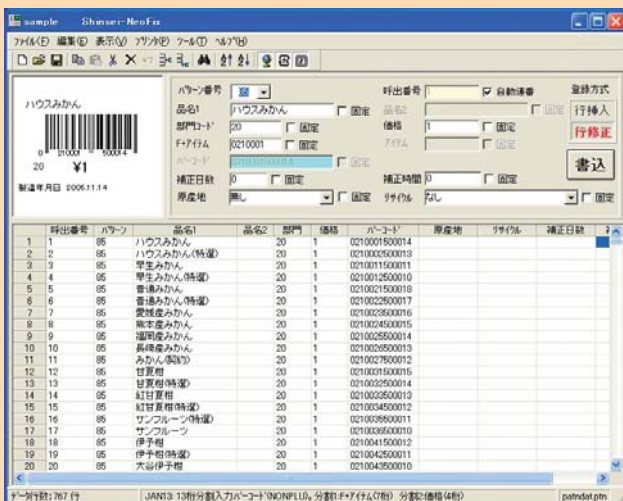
sample　Shinsei-NeoFx

ファイル(F)　編集(E)　表示(V)　ﾌﾟﾘﾝﾀ(P)　ツール(T)　ﾍﾙﾌﾟ(H)

ハウスみかん

0　210001　500014

20　¥1

製造年月日 2005.11.14

ﾊﾟﾀｰﾝ番号 85
品名1 ハウスみかん □ 固定
部門ｺｰﾄﾞ 20 □ 固定
F･ｱｲﾃﾑ 0210001 □ 固定
ﾊﾞｰｺｰﾄﾞ 0210001500014 □ 固定
補正日数 0 □ 固定
原産地 無し □ 固定

呼出番号 ☑ 自動連番
品名2 □ 固定
価格 1 □ 固定
ｱｲﾃﾑ □ 固定
補正時間 0 □ 固定
ﾘｻｲｸﾙ なし □ 固定

登録方式
行挿入
行修正
書込

| | 呼出番号 | ﾊﾟﾀｰﾝ | 品名1 | 品名2 | 部門 | 価格 | ﾊﾞｰｺｰﾄﾞ | 原産地 | ﾘｻｲｸﾙ | 補正日数 |
|---|---|---|---|---|---|---|---|---|---|---|
| 1 | 1 | 85 | ハウスみかん | | 20 | 1 | 0210001500014 | | | |
| 2 | 2 | 85 | ハウスみかん(特選) | | 20 | 1 | 0210002500013 | | | |
| 3 | 3 | 85 | 早生みかん | | 20 | 1 | 0210011500011 | | | |
| 4 | 4 | 85 | 早生みかん(特選) | | 20 | 1 | 0210012500010 | | | |
| 5 | 5 | 85 | 普通みかん | | 20 | 1 | 0210021500018 | | | |
| 6 | 6 | 85 | 普通みかん(特選) | | 20 | 1 | 0210022500017 | | | |
| 7 | 7 | 85 | 愛媛産みかん | | 20 | 1 | 0210023500016 | | | |
| 8 | 8 | 85 | 熊本産みかん | | 20 | 1 | 0210024500015 | | | |
| 9 | 9 | 85 | 福岡産みかん | | 20 | 1 | 0210025500014 | | | |
| 10 | 10 | 85 | 長崎産みかん | | 20 | 1 | 0210026500013 | | | |
| 11 | 11 | 85 | みかん(箱入) | | 20 | 1 | 0210027500012 | | | |
| 12 | 12 | 85 | 甘夏 | | 20 | 1 | 0210031500015 | | | |
| 13 | 13 | 85 | 甘夏柑(特選) | | 20 | 1 | 0210032500014 | | | |
| 14 | 14 | 85 | 紅甘夏柑 | | 20 | 1 | 0210033500013 | | | |
| 15 | 15 | 85 | 紅甘夏柑(特選) | | 20 | 1 | 0210034500012 | | | |
| 16 | 16 | 85 | サンフルーツ(特選) | | 20 | 1 | 0210035500011 | | | |
| 17 | 17 | 85 | サンフルーツ | | 20 | 1 | 0210036500010 | | | |
| 18 | 18 | 85 | 伊予柑 | | 20 | 1 | 0210041500012 | | | |
| 19 | 19 | 85 | 伊予柑(特選) | | 20 | 1 | 0210042500011 | | | |
| 20 | 20 | 85 | 大谷伊予柑 | | 20 | 1 | 0210043500010 | | | |

ﾃﾞｰﾀ行数: 767 行　JAN13 13桁分割入力ﾊﾞｰｺｰﾄﾞ(NONPLU), 分割1:F･ｱｲﾃﾑ(7桁) 分割2:価格(4桁)　patndat.ptn